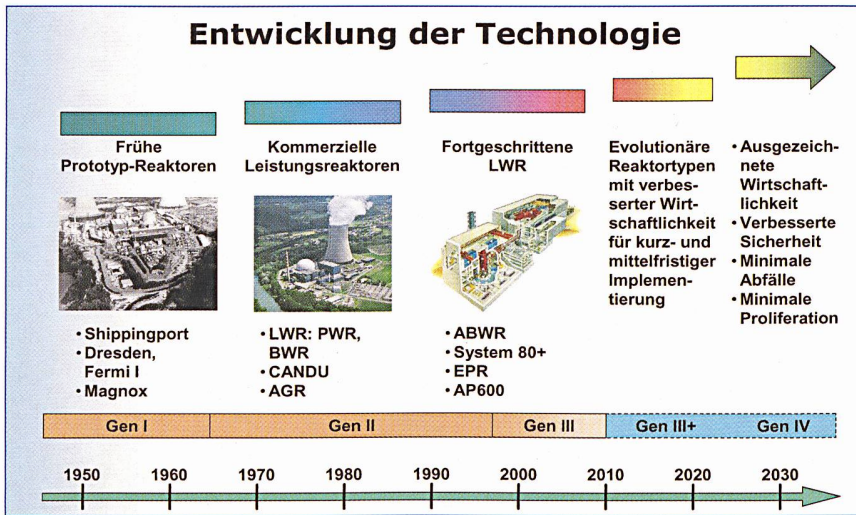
Entwicklung der Technologie

Frühe Prototyp-Reaktoren

• Shippingport
• Dresden, Fermi I
• Magnox

Kommerzielle Leistungsreaktoren

• LWR: PWR, BWR
• CANDU
• AGR

Fortgeschrittene LWR

• ABWR
• System 80+
• EPR
• AP600

Evolutionäre Reaktortypen mit verbesserter Wirtschaftlichkeit für kurz- und mittelfristiger Implementierung

• Ausgezeichnete Wirtschaftlichkeit
• Verbesserte Sicherheit
• Minimale Abfälle
• Minimale Proliferation

| Gen I | Gen II | Gen III | Gen III+ | Gen IV |
|---|---|---|---|---|

1950 1960 1970 1980 1990 2000 2010 2020 2030